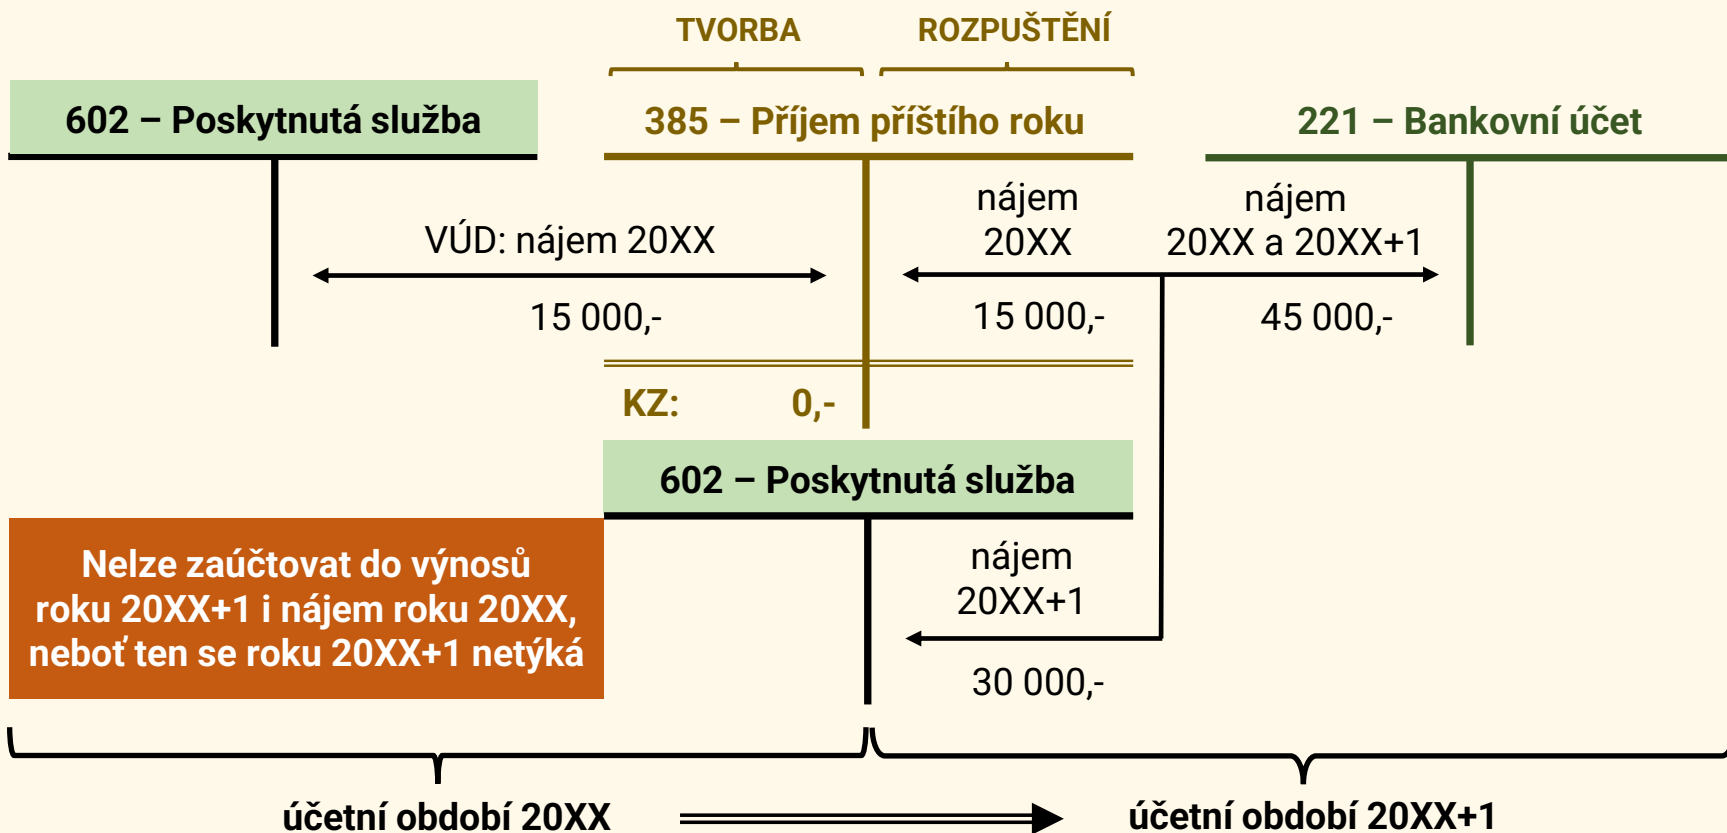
TVORBA

ROZPUŠTĚNÍ

602 – Poskytnutá služba

385 – Příjem příštího roku

221 – Bankovní účet

VÚD: nájem 20XX

15 000,-

nájem 20XX

15 000,-

nájem 20XX a 20XX+1

45 000,-

KZ: 0,-

602 – Poskytnutá služba

nájem 20XX+1

30 000,-

Nelze zaúčtovat do výnosů roku 20XX+1 i nájem roku 20XX, neboť ten se roku 20XX+1 netýká

účetní období 20XX

účetní období 20XX+1